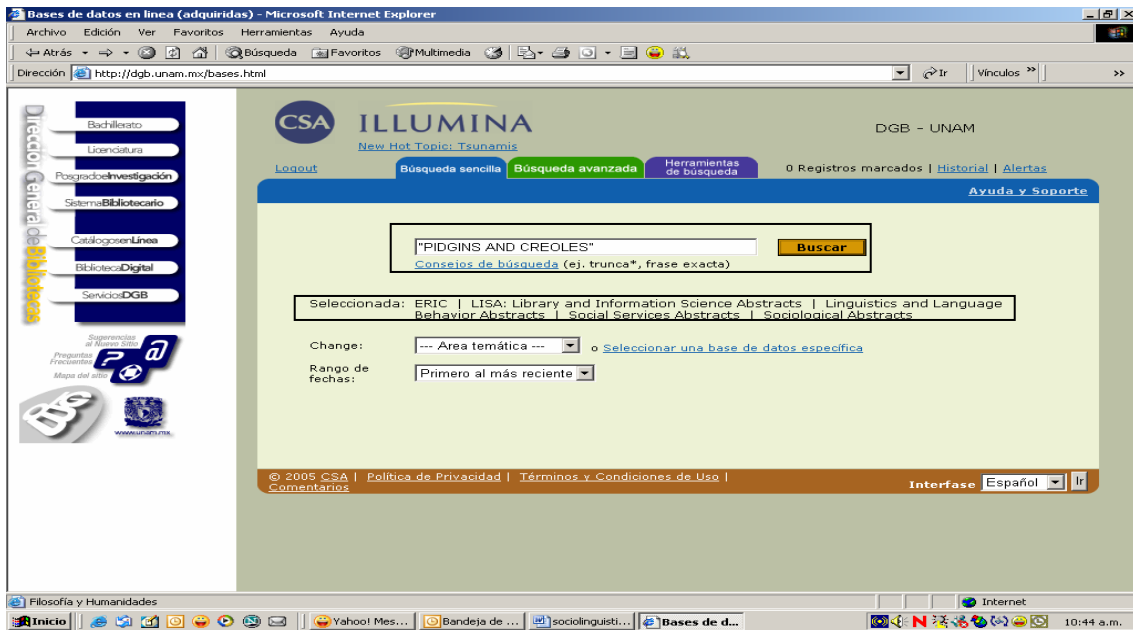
Bases de datos en linea (adquiridas) - Microsoft Internet Explorer

Archivo Edición Ver Favoritos Herramientas Ayuda

Atrás Búsqueda Favoritos Multimedia

Dirección http://dgb.unam.mx/bases.html Ir Vínculos

Dirección General de Bibliotecas

Bachillerato
Licenciatura
PosgradoInvestigación
SistemaBibliotecario
CatálogosenLínea
BibliotecaDigital
ServiciosDGB

Sugerencias al Nuevo Sitio
Preguntas Frecuentes
Mapa del sitio

www.unam.mx

CSA ILLUMINA
New Hot Topic: Tsunamis

DGB - UNAM

Logout
Búsqueda sencilla
Búsqueda avanzada
Herramientas de búsqueda
0 Registros marcados | Historial | Alertas

Ayuda y Soporte

"PIDGINS AND CREOLES"
Buscar
Consejos de búsqueda (ej. trunca*, frase exacta)

Seleccionada: ERIC | LISA: Library and Information Science Abstracts | Linguistics and Language Behavior Abstracts | Social Services Abstracts | Sociological Abstracts

Change: --- Area temática --- o Seleccionar una base de datos específica

Rango de fechas: Primero al más reciente

© 2005 CSA | Política de Privacidad | Términos y Condiciones de Uso | Comentarios

Interfase Español Ir

Filosofía y Humanidades
Internet

Inicio
Yahoo! Mes...
Bandeja de ...
sociolinguisti...
Bases de d...
10:44 a.m.